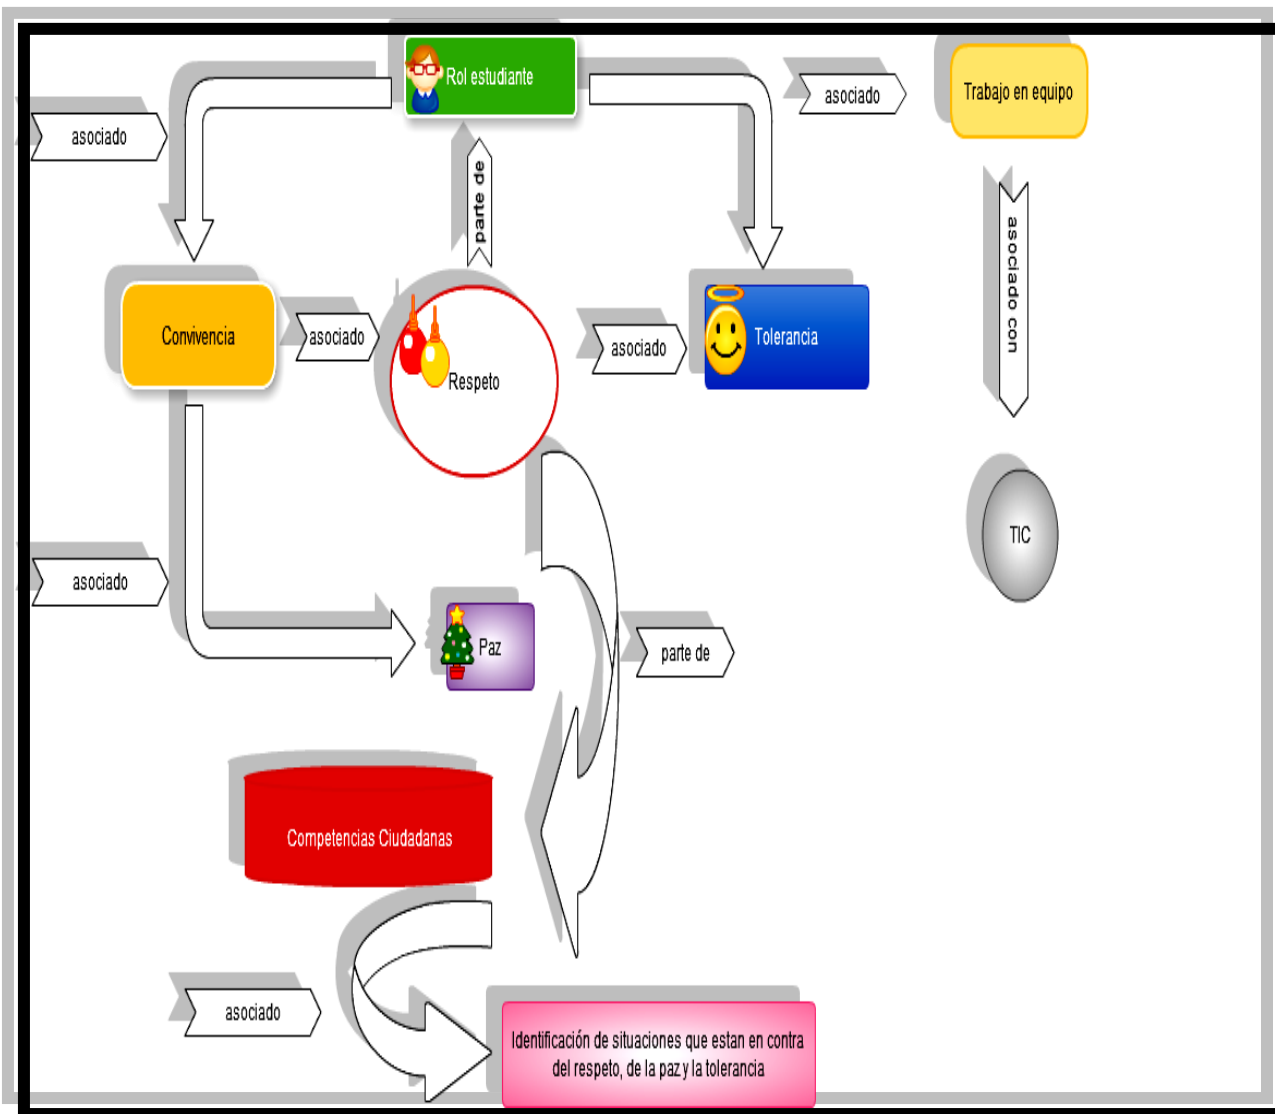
Rol estudiante

asociado

asociado

Trabajo en equipo

parte de

asociado con

Convivencia

asociado

Respeto

asociado

Tolerancia

TIC

asociado

Paz

parte de

Competencias Ciudadanas

asociado

Identificación de situaciones que estan en contra del respeto, de la paz y la tolerancia